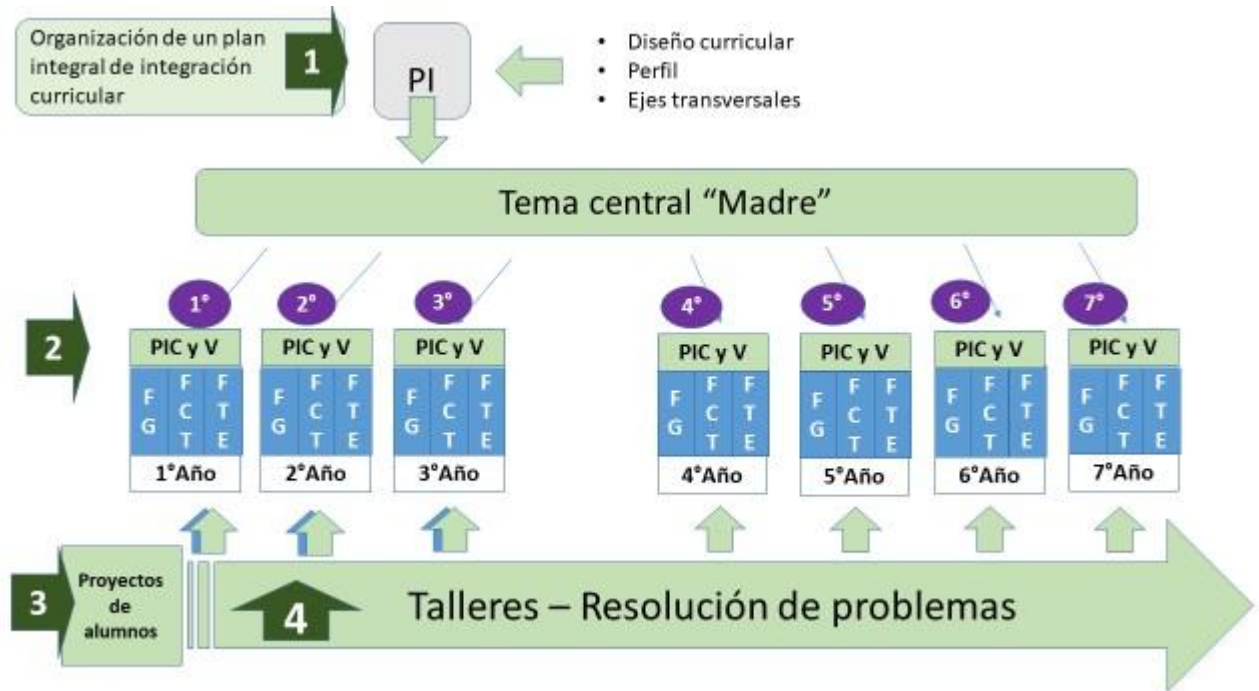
Organización de un plan integral de integración curricular

1

PI

- Diseño curricular
- Perfil
- Ejes transversales

Tema central "Madre"

2

1°
PIC y V
FG FCTE FTE
1°Año

2°
PIC y V
FG FCTE FTE
2°Año

3°
PIC y V
FG FCTE FTE
3°Año

4°
PIC y V
FG FCTE FTE
4°Año

5°
PIC y V
FG FCTE FTE
5°Año

6°
PIC y V
FG FCTE FTE
6°Año

7°
PIC y V
FG FCTE FTE
7°Año

3

Proyectos de alumnos

4

Talleres – Resolución de problemas